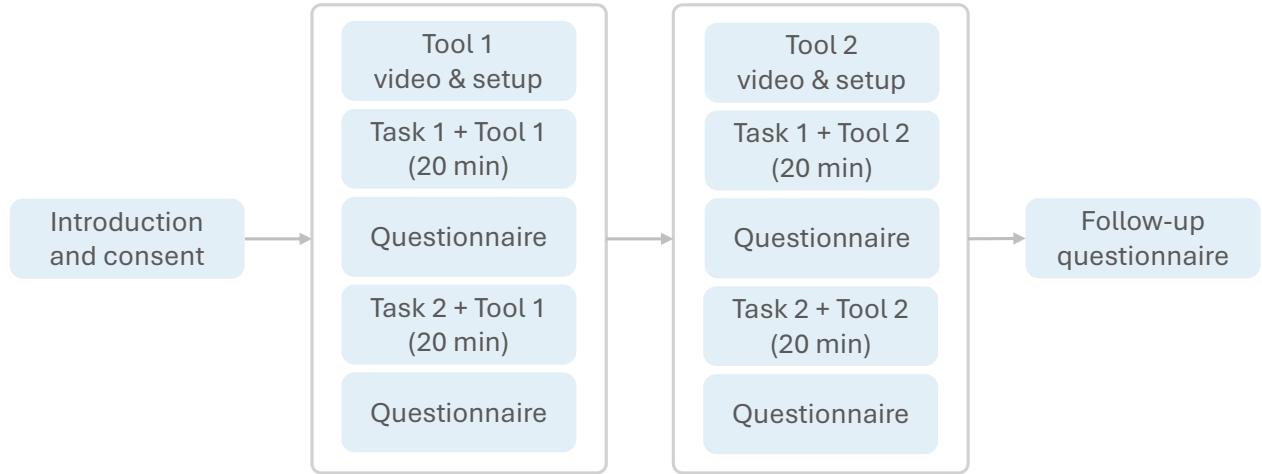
Introduction and consent

Tool 1 video & setup

Task 1 + Tool 1 (20 min)

Questionnaire

Task 2 + Tool 1 (20 min)

Questionnaire

Tool 2 video & setup

Task 1 + Tool 2 (20 min)

Questionnaire

Task 2 + Tool 2 (20 min)

Questionnaire

Follow-up questionnaire